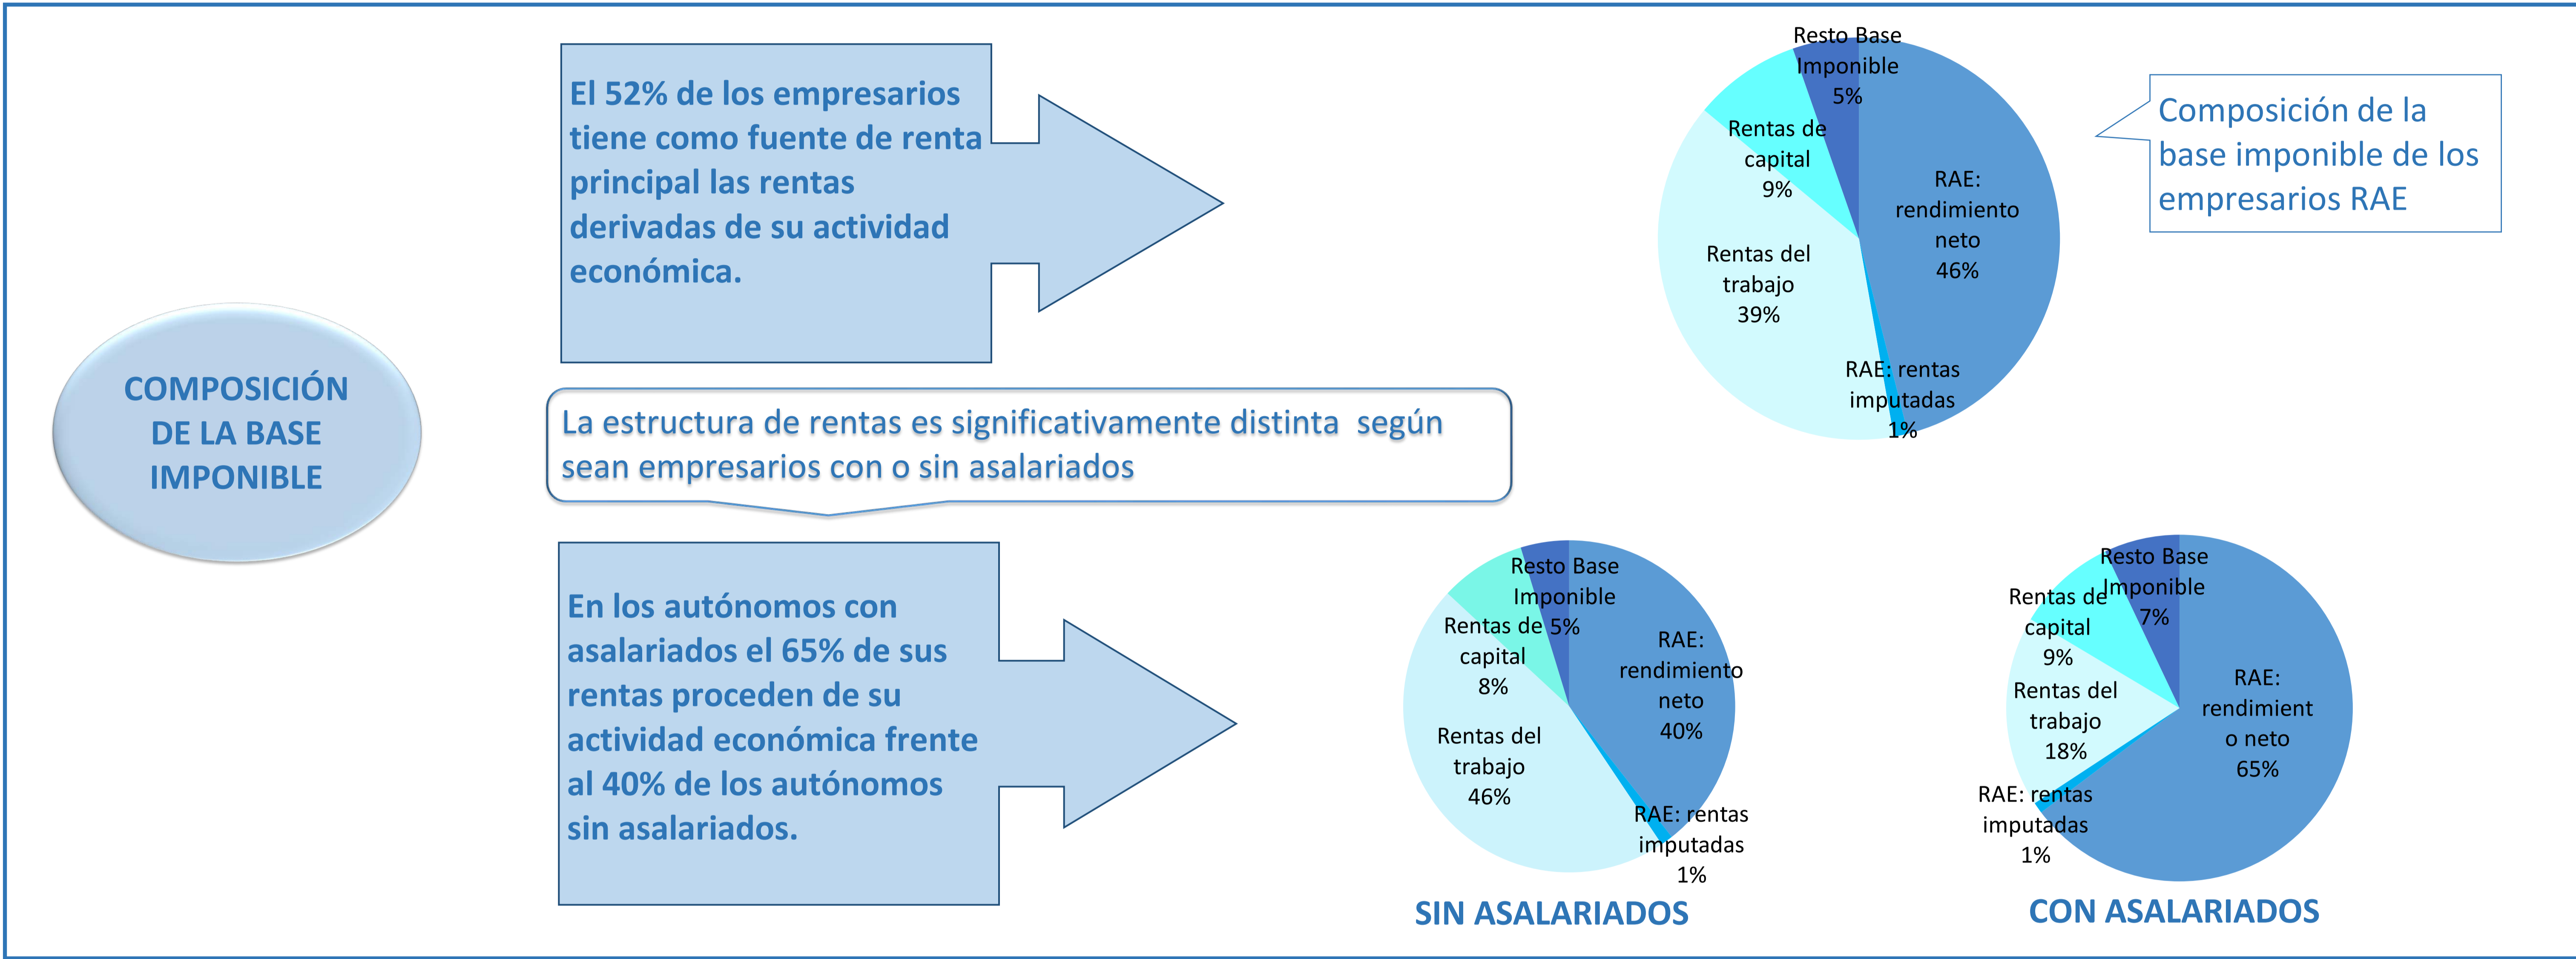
COMPOSICIÓN DE LA BASE IMPONIBLE

El 52% de los empresarios tiene como fuente de renta principal las rentas derivadas de su actividad económica.

Resto Base Imponible 5%
Rentas de capital 9%
RAE: rendimiento neto 46%
Rentas del trabajo 39%
RAE: rentas imputadas 1%

Composición de la base imponible de los empresarios RAE

La estructura de rentas es significativamente distinta según sean empresarios con o sin asalariados

En los autónomos con asalariados el 65% de sus rentas proceden de su actividad económica frente al 40% de los autónomos sin asalariados.

Resto Base Imponible 5%
Rentas de capital 8%
RAE: rendimiento neto 40%
Rentas del trabajo 46%
RAE: rentas imputadas 1%
SIN ASALARIADOS

Resto Base Imponible 7%
Rentas de capital 9%
Rentas del trabajo 18%
RAE: rendimient o neto 65%
RAE: rentas imputadas 1%
CON ASALARIADOS